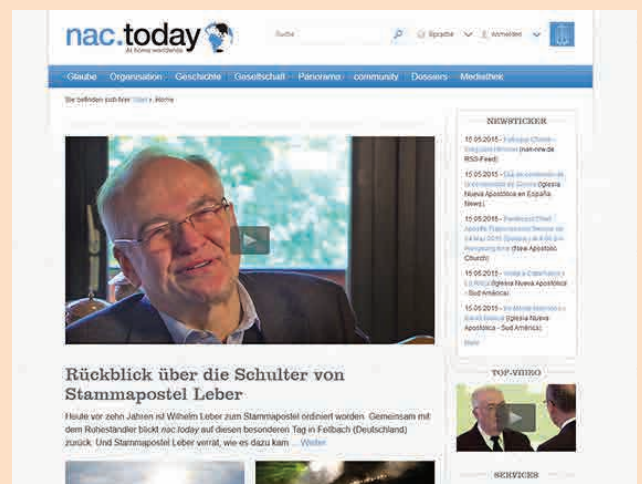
nac.today
At home worldwide

Suche

Sprache

Anmelden

Glaube | Organisation | Geschichte | Gesellschaft | Panorama | community | Dossiers | Mediathek

Sie befinden sich hier: Start › Home

Rückblick über die Schulter von Stammapostel Leber

Heute vor zehn Jahren ist Wilhelm Leber zum Stammapostel ordiniert worden. Gemeinsam mit dem Ruheständler blickt nac.today auf diesen besonderen Tag in Fellbach (Deutschland) zurück. Und Stammapostel Leber verrät, wie es dazu kam … Weiter

NEWSTICKER

15.05.2015 – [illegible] (nak-nrw.de RSS-Feed)

15.05.2015 – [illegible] (Iglesia Nueva Apostólica en España News)

15.05.2015 – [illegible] (New Apostolic Church)

15.05.2015 – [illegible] (Iglesia Nueva Apostólica - Sud América)

15.05.2015 – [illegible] (Iglesia Nueva Apostólica - Sud América)

Mehr

TOP-VIDEO

SERVICES